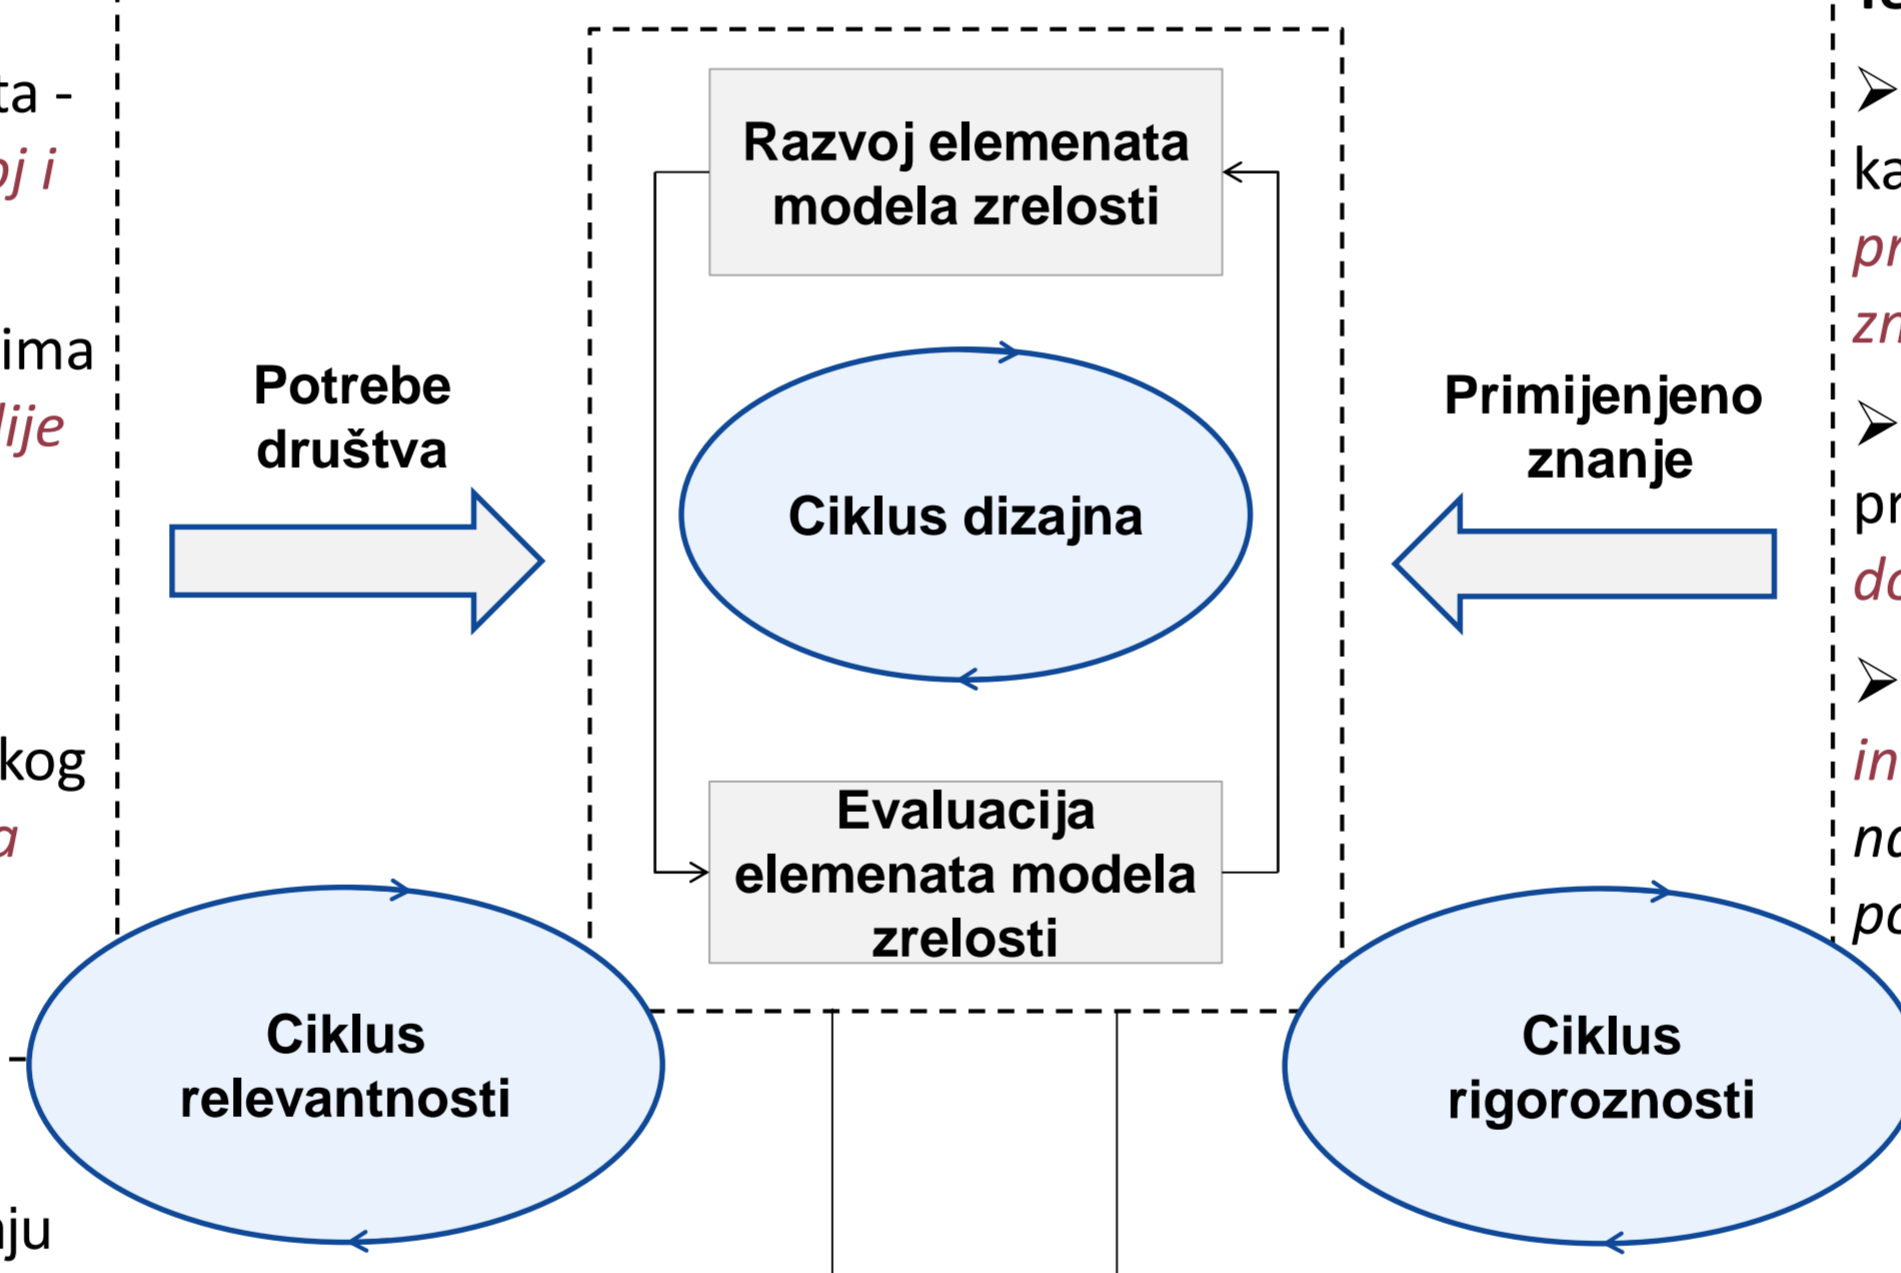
ta -
oj i

ima
lije

kog
a

-

nju

Razvoj elemenata modela zrelosti

Potrebe društva

Ciklus dizajna

Primijenjeno znanje

Evaluacija elemenata modela zrelosti

Ciklus relevantnosti

Ciklus rigoroznosti

ka
pr
zn

pr
do

in
no
po